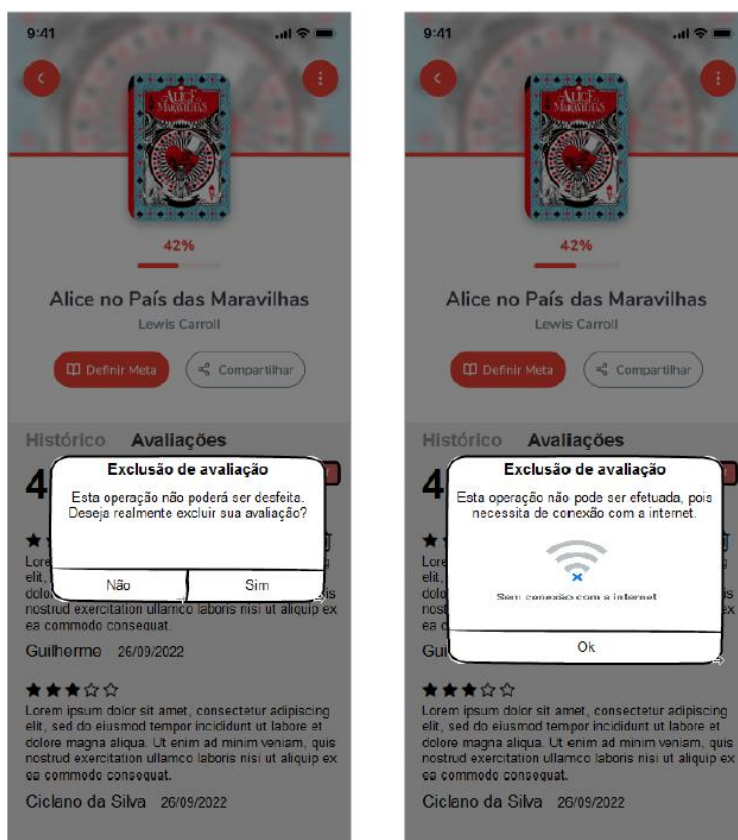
9:41

ALICE MARAVILHAS

42%

Alice no País das Maravilhas

Lewis Carroll

Definir Meta

Compartilhar

Histórico Avaliações

4

★★

Lore elit, dolo nostrud exercitation ullamco laboris nisi ut aliquip ex ea commodo consequat.

Exclusão de avaliação

Esta operação não poderá ser desfeita. Deseja realmente excluir sua avaliação?

Não

Sim

Guilherme 26/09/2022

★★★☆☆

Lorem ipsum dolor sit amet, consectetur adipiscing elit, sed do eiusmod tempor incididunt ut labore et dolore magna aliqua. Ut enim ad minim veniam, quis nostrud exercitation ullamco laboris nisi ut aliquip ex ea commodo consequat.

Ciclano da Silva 26/09/2022

9:41

ALICE MARAVILHAS

42%

Alice no País das Maravilhas

Lewis Carroll

Definir Meta

Compartilhar

Histórico Avaliações

4

Lore elit, dolo nost ea c

Exclusão de avaliação

Esta operação não pode ser efetuada, pois necessita de conexão com a internet.

Sem conexão com a internet

Ok

Gui

★★★☆☆

Lorem ipsum dolor sit amet, consectetur adipiscing elit, sed do eiusmod tempor incididunt ut labore et dolore magna aliqua. Ut enim ad minim veniam, quis nostrud exercitation ullamco laboris nisi ut aliquip ex ea commodo consequat.

Ciclano da Silva 26/09/2022